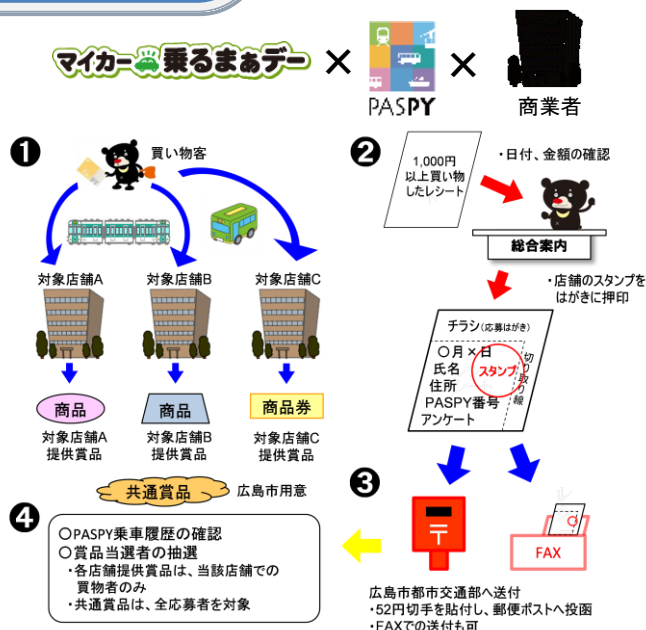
マイカー乗るまぁデー × PASPY × 商業者

❶ 買い物客

対象店舗A 対象店舗B 対象店舗C

商品 商品 商品券

対象店舗A提供賞品 対象店舗B提供賞品 対象店舗C提供賞品

共通賞品 広島市用意

❷ 1,000円以上買い物したレシート

・日付、金額の確認

総合案内

・店舗のスタンプをはがきに押印

チラシ(応募はがき)

○月×日
氏名
住所
PASPY番号
アンケート

スタンプ

切り取り線

❸ FAX

広島市都市交通部へ送付
・52円切手を貼付し、郵便ポストへ投函
・FAXでの送付も可

❹ ○PASPY乗車履歴の確認
○賞品当選者の抽選
・各店舗提供賞品は、当該店舗での買物者のみ
・共通賞品は、全応募者を対象